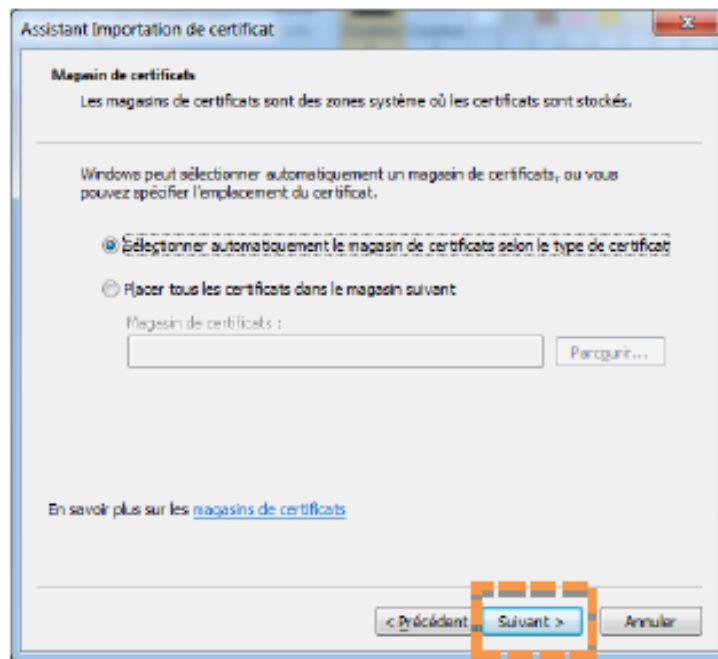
Assistant Importation de certificat

Magasin de certificats

Les magasins de certificats sont des zones système où les certificats sont stockés.

Windows peut sélectionner automatiquement un magasin de certificats, ou vous pouvez spécifier l'emplacement du certificat.

Sélectionner automatiquement le magasin de certificats selon le type de certificat

Placer tous les certificats dans le magasin suivant

Magasin de certificats :

Parcourir...

En savoir plus sur les magasins de certificats

< Précédent

Suivant >

Annuler